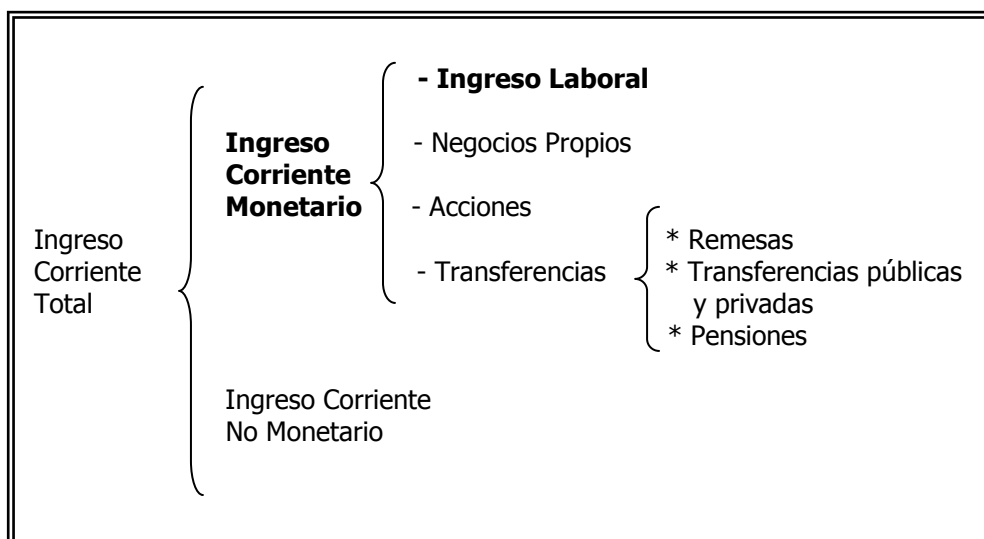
Ingreso Corriente Total

Ingreso Corriente Monetario

- Ingreso Laboral

- Negocios Propios

- Acciones

- Transferencias

* Remesas
* Transferencias públicas y privadas
* Pensiones

Ingreso Corriente No Monetario